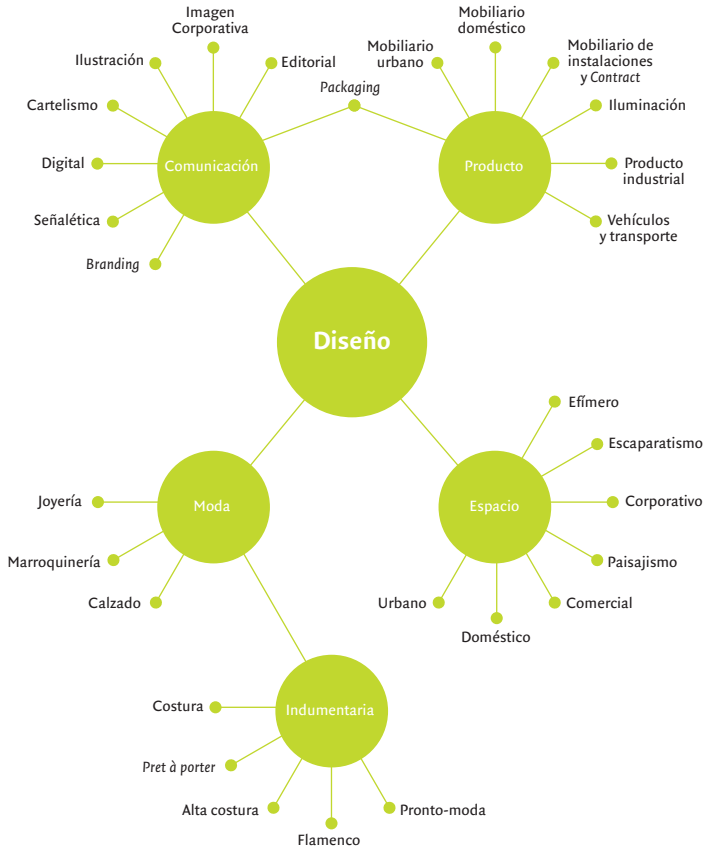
Imagen Corporativa

Ilustración

Editorial

Cartelismo

Digital

Señalética

Branding

Comunicación

Packaging

Mobiliario doméstico

Mobiliario urbano

Mobiliario de instalaciones y Contract

Iluminación

Producto

Producto industrial

Vehículos y transporte

Diseño

Efímero

Escaparatismo

Corporativo

Paisajismo

Espacio

Urbano

Comercial

Doméstico

Moda

Joyería

Marroquinería

Calzado

Indumentaria

Costura

Pret à porter

Alta costura

Flamenco

Pronto-moda